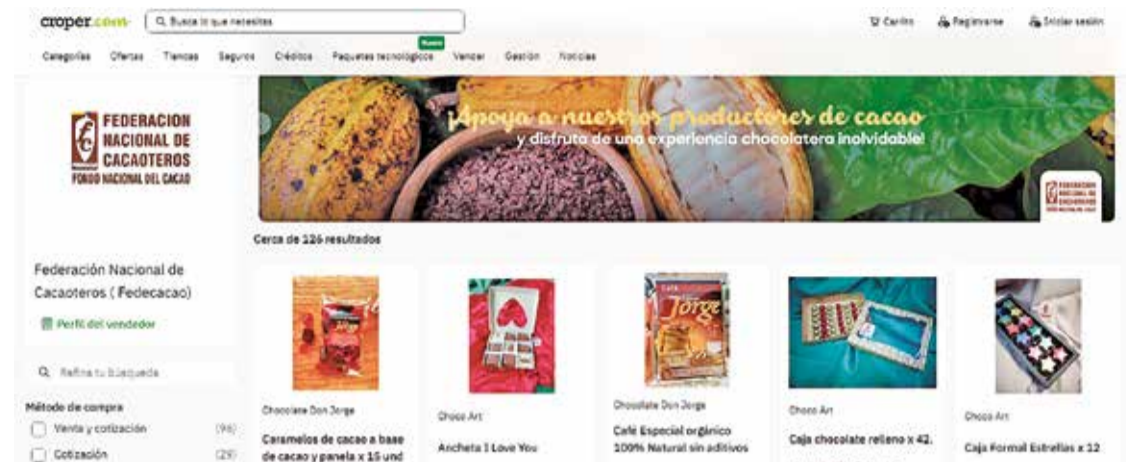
croper.com

Busca lo que necesitas

Carrito Registrarse Iniciar sesión

Categorías Ofertas Tiendas Seguros Créditos Paquetes tecnológicos Nuevo Vender Gestión Noticias

FEDERACION NACIONAL DE CACAOTEROS
FONDO NACIONAL DEL CACAO

¡Apoya a nuestros productores de cacao
y disfruta de una experiencia chocolatera inolvidable!

FEDERACION NACIONAL DE CACAOTEROS

Cerca de 126 resultados

Federación Nacional de Cacaoteros ( Fedecacao)

Perfil del vendedor

Refina tu búsqueda

Método de compra

Venta y cotización (96)

Cotización (29)

Chocolate Don Jorge
Caramelos de cacao a base de cacao y panela x 15 und

Choco Art
Ancheta I Love You

Chocolate Don Jorge
Café Especial orgánico 100% Natural sin aditivos

Choco Art
Caja chocolate relleno x 42.

Choco Art
Caja Formal Estrellas x 12